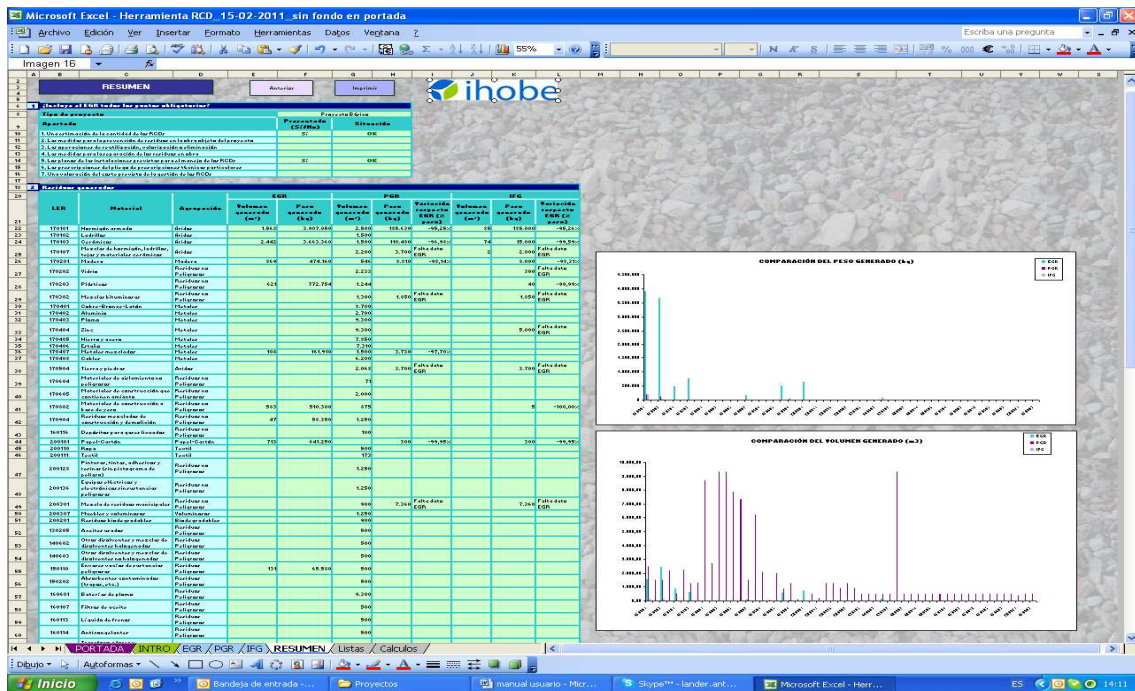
Microsoft Excel - Herramienta RCD_15-02-2011_sin fondo en portada

Archivo Edición Ver Insertar Formato Herramientas Datos Ventana ?

Escriba una pregunta

Imagen 16

RESUMEN

Anterior

Imprimir

ihobe

1 ¿Incluye el EGR todos los puntos obligatorios?

Tipo de proyecto | Proyecto Básico

| Apartado | Presentado (SÍ/No) | Situación |
|---|---|---|
| 1. Una estimación de la cantidad de los RCDs | SÍ | OK |
| 2. Las medidas para la prevención de residuos en la obra objeto del proyecto | | |
| 3. Las operaciones de reutilización, valorización o eliminación | | |
| 4. Las medidas para la separación de los residuos en obra | | |
| 5. Los planos de las instalaciones previstas para el manejo de los RCDs | SÍ | OK |
| 6. Las prescripciones del pliego de prescripciones técnicas particulares | | |
| 7. Una valoración del coste previsto de la gestión de los RCDs | | |

2 Residuos generados

COMPARACIÓN DEL PESO GENERADO (kg)

COMPARACIÓN DEL VOLUMEN GENERADO (m3)

EGR
PGR
IFG

PORTADA / INTRO / EGR / PGR / IFG / RESUMEN / Listas / Calculos /

Dibujo · Autoformas ·

Inicio

Bandeja de entrada -...

Proyectos

manual usuario - Micr...

Skype™ - lander.ant...

Microsoft Excel - Herr...

ES 14:11